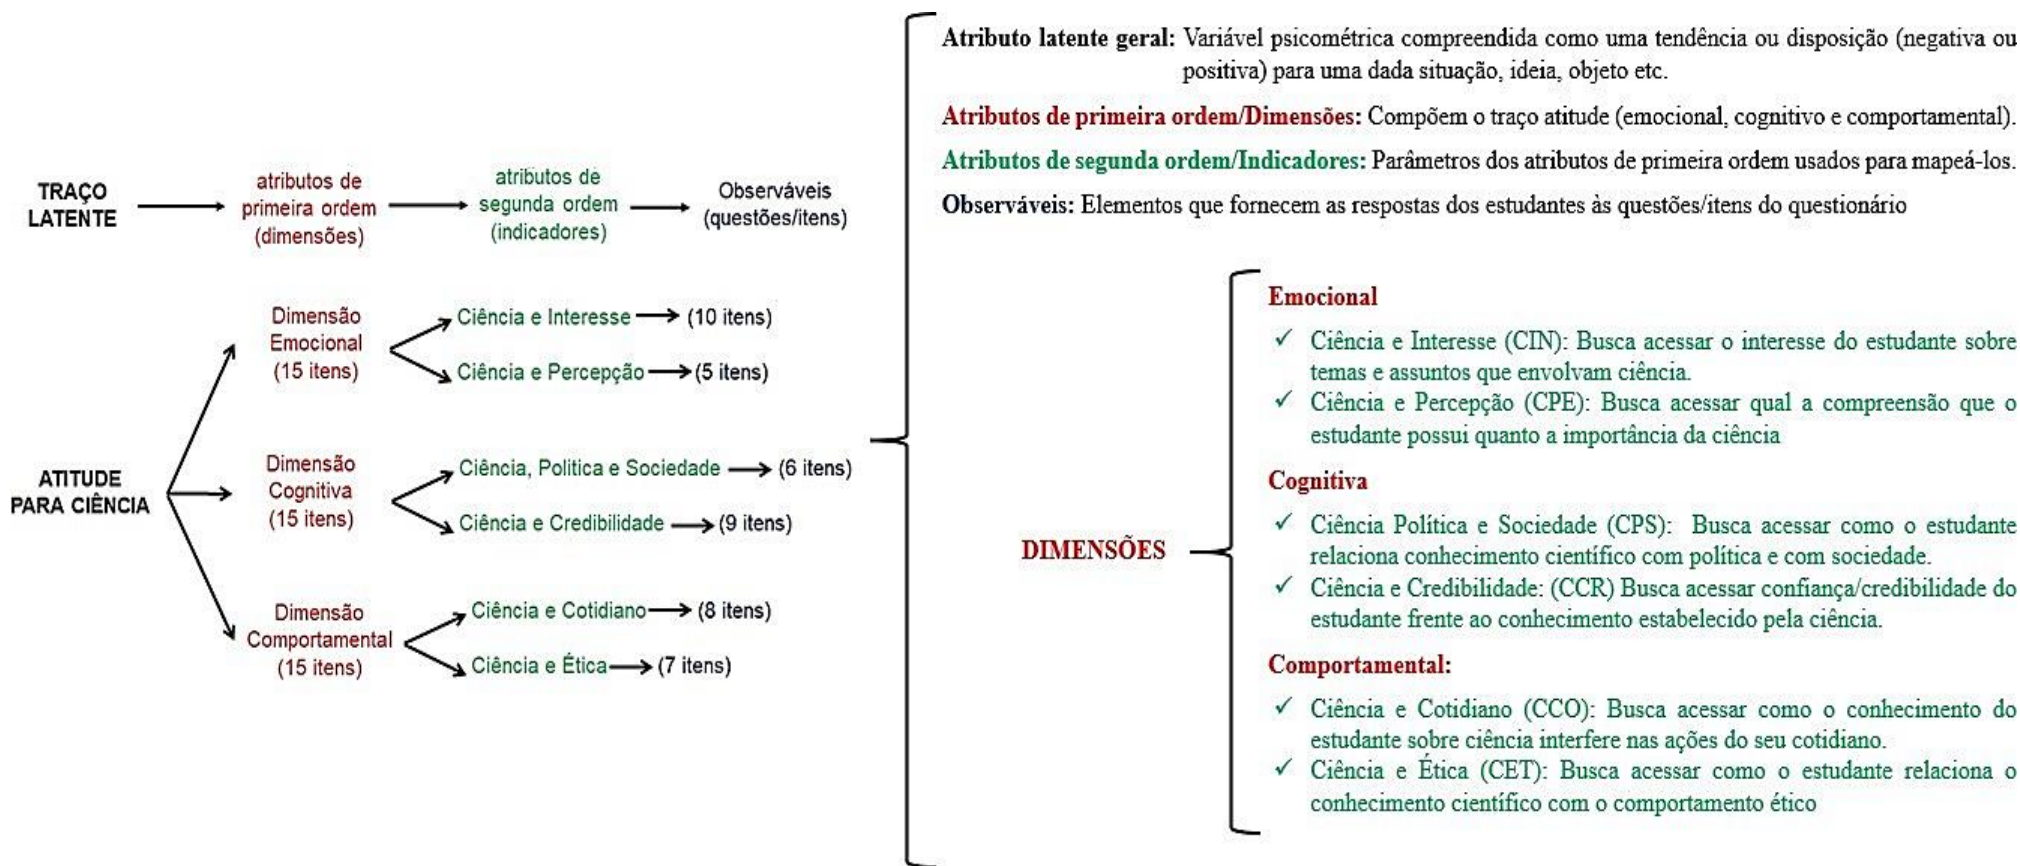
TRAÇO LATENTE → atributos de primeira ordem (dimensões) → atributos de segunda ordem (indicadores) → Observáveis (questões/itens)

ATITUDE PARA CIÊNCIA

Dimensão Emocional (15 itens)
Ciência e Interesse → (10 itens)
Ciência e Percepção → (5 itens)

Dimensão Cognitiva (15 itens)
Ciência, Politica e Sociedade → (6 itens)
Ciência e Credibilidade → (9 itens)

Dimensão Comportamental (15 itens)
Ciência e Cotidiano → (8 itens)
Ciência e Ética → (7 itens)

Atributo latente geral: Variável psicométrica compreendida como uma tendência ou disposição (negativa ou positiva) para uma dada situação, ideia, objeto etc.

Atributos de primeira ordem/Dimensões: Compõem o traço atitude (emocional, cognitivo e comportamental).

Atributos de segunda ordem/Indicadores: Parâmetros dos atributos de primeira ordem usados para mapeá-los.

Observáveis: Elementos que fornecem as respostas dos estudantes às questões/itens do questionário

DIMENSÕES

Emocional
✓ Ciência e Interesse (CIN): Busca acessar o interesse do estudante sobre temas e assuntos que envolvam ciência.
✓ Ciência e Percepção (CPE): Busca acessar qual a compreensão que o estudante possui quanto a importância da ciência

Cognitiva
✓ Ciência Política e Sociedade (CPS): Busca acessar como o estudante relaciona conhecimento científico com política e com sociedade.
✓ Ciência e Credibilidade: (CCR) Busca acessar confiança/credibilidade do estudante frente ao conhecimento estabelecido pela ciência.

Comportamental:
✓ Ciência e Cotidiano (CCO): Busca acessar como o conhecimento do estudante sobre ciência interfere nas ações do seu cotidiano.
✓ Ciência e Ética (CET): Busca acessar como o estudante relaciona o conhecimento científico com o comportamento ético